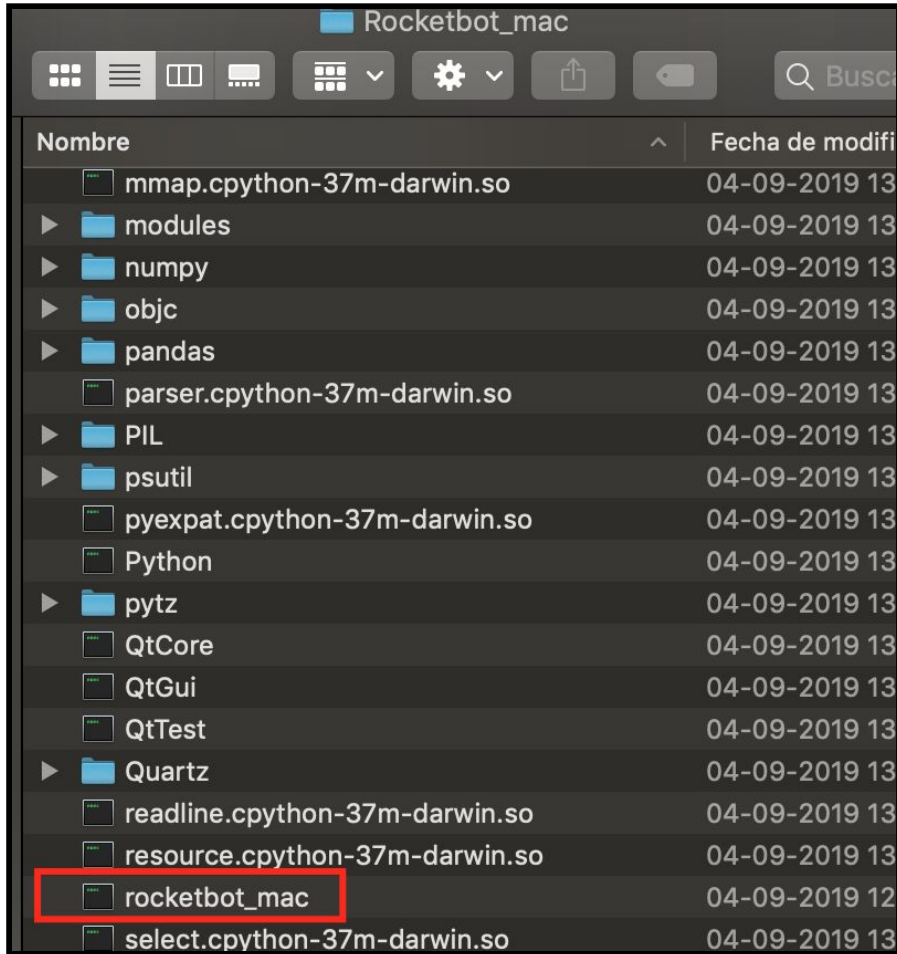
Rocketbot_mac

Busca

| Nombre | Fecha de modifi |
|---|---|
| mmap.cpython-37m-darwin.so | 04-09-2019 13 |
| modules | 04-09-2019 13 |
| numpy | 04-09-2019 13 |
| objc | 04-09-2019 13 |
| pandas | 04-09-2019 13 |
| parser.cpython-37m-darwin.so | 04-09-2019 13 |
| PIL | 04-09-2019 13 |
| psutil | 04-09-2019 13 |
| pyexpat.cpython-37m-darwin.so | 04-09-2019 13 |
| Python | 04-09-2019 13 |
| pytz | 04-09-2019 13 |
| QtCore | 04-09-2019 13 |
| QtGui | 04-09-2019 13 |
| QtTest | 04-09-2019 13 |
| Quartz | 04-09-2019 13 |
| readline.cpython-37m-darwin.so | 04-09-2019 13 |
| resource.cpython-37m-darwin.so | 04-09-2019 13 |
| rocketbot_mac | 04-09-2019 12 |
| select.cpython-37m-darwin.so | 04-09-2019 13 |